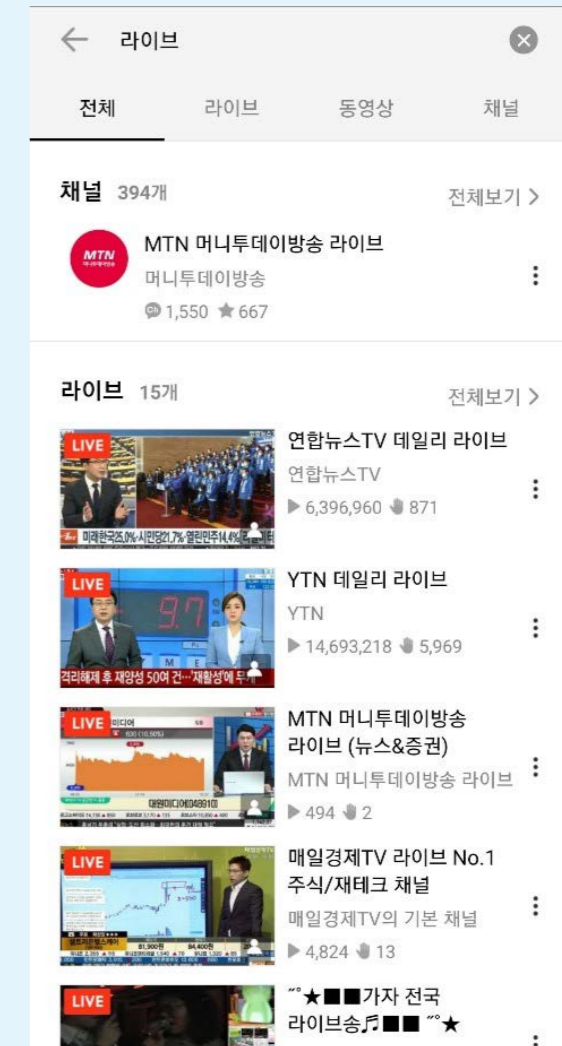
라이브

전체 라이브 동영상 채널

채널 394개 전체보기 >

MTN 머니투데이방송 라이브
머니투데이방송
1,550 ★ 667

라이브 15개 전체보기 >

LIVE
미래한국25.0%·시민당21.7%·열린민주14.4%
연합뉴스TV 데일리 라이브
연합뉴스TV
▶ 6,396,960 871

LIVE
격리해제 후 재양성 50여 건…'재활성'에 무
YTN 데일리 라이브
YTN
▶ 14,693,218 5,969

LIVE
MTN 머니투데이방송 라이브 (뉴스&증권)
MTN 머니투데이방송 라이브
▶ 494 2

LIVE
매일경제TV 라이브 No.1 주식/재테크 채널
매일경제TV의 기본 채널
▶ 4,824 13

LIVE
˝˚★■■가자 전국 라이브송♬■■ ˝˚★